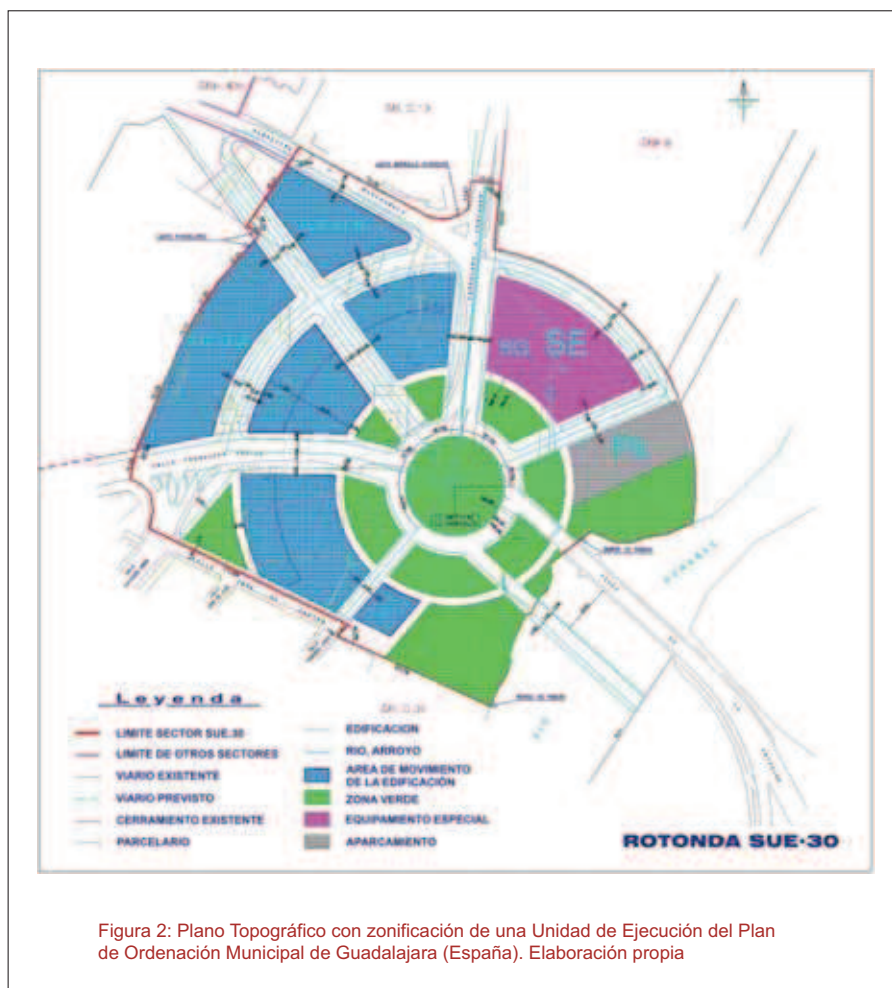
SG SE

Leyenda

LIMITE SECTOR SUE.30

LIMITE DE OTROS SECTORES

VIARIO EXISTENTE

VIARIO PREVISTO

CERRAMIENTO EXISTENTE

PARCELARIO

EDIFICACION

RIO, ARROYO

AREA DE MOVIMIENTO DE LA EDIFICACIÓN

ZONA VERDE

EQUIPAMIENTO ESPECIAL

APARCAMIENTO

ROTONDA SUE·30

Figura 2: Plano Topográfico con zonificación de una Unidad de Ejecución del Plan de Ordenación Municipal de Guadalajara (España). Elaboración propia